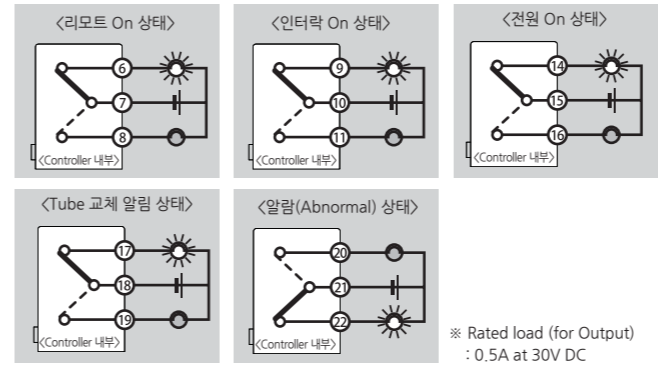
〈리모트 On 상태〉

6
7
8
〈Controller 내부〉

〈인터락 On 상태〉

9
10
11
〈Controller 내부〉

〈전원 On 상태〉

14
15
16
〈Controller 내부〉

〈Tube 교체 알림 상태〉

17
18
19
〈Controller 내부〉

〈알람(Abnormal) 상태〉

20
21
22
〈Controller 내부〉

※ Rated load (for Output)
: 0.5A at 30V DC